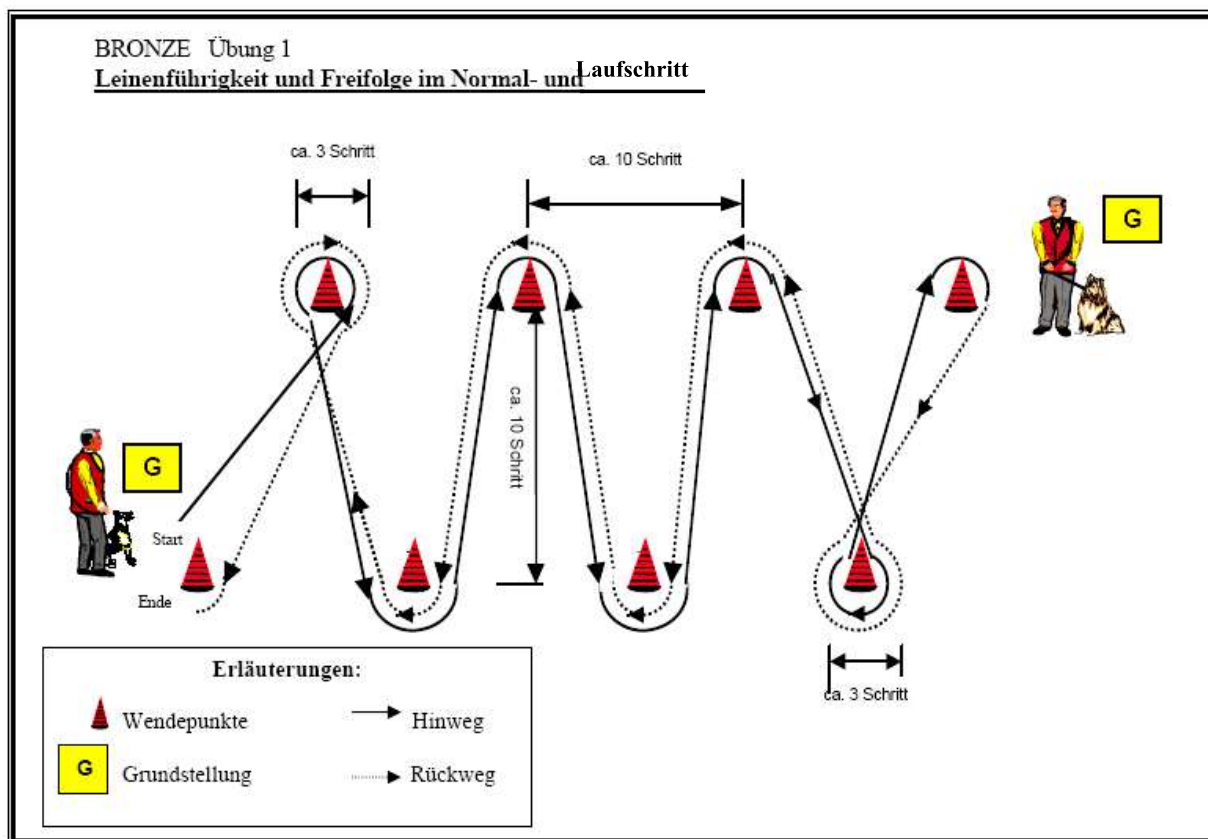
BRONZE Übung 1

Leinenführigkeit und Freifolge im Normal- und Laufschritt

ca. 3 Schritt

ca. 10 Schritt

G

ca. 10 Schritt

G

Start

Ende

ca. 3 Schritt

Erläuterungen:

Wendepunkte

Hinweg

G

Grundstellung

Rückweg